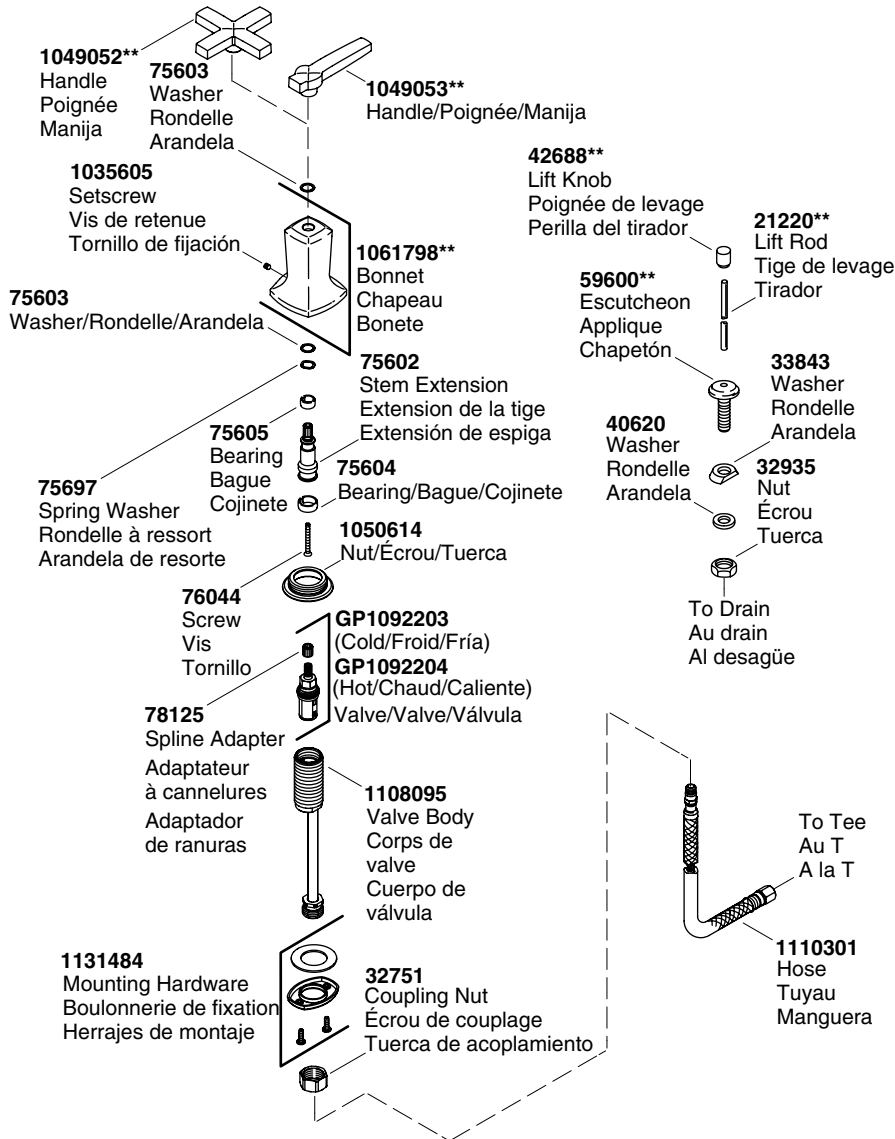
**1049052****
Handle
Poignée
Manija

**75603**
Washer
Rondelle
Arandela

**1049053****
Handle/Poignée/Manija

**1035605**
Setscrew
Vis de retenue
Tornillo de fijación

**1061798****
Bonnet
Chapeau
Bonete

**75603**
Washer/Rondelle/Arandela

**75602**
Stem Extension
Extension de la tige
Extensión de espiga

**75605**
Bearing
Bague
Cojinete

**75604**
Bearing/Bague/Cojinete

**75697**
Spring Washer
Rondelle à ressort
Arandela de resorte

**1050614**
Nut/Écrou/Tuerca

**76044**
Screw
Vis
Tornillo

**GP1092203**
(Cold/Froid/Fría)
**GP1092204**
(Hot/Chaud/Caliente)
Valve/Valve/Válvula

**78125**
Spline Adapter
Adaptateur à cannelures
Adaptador de ranuras

**1108095**
Valve Body
Corps de valve
Cuerpo de válvula

**1131484**
Mounting Hardware
Boulonnerie de fixation
Herrajes de montaje

**32751**
Coupling Nut
Écrou de couplage
Tuerca de acoplamiento

**42688****
Lift Knob
Poignée de levage
Perilla del tirador

**21220****
Lift Rod
Tige de levage
Tirador

**59600****
Escutcheon
Applique
Chapetón

**33843**
Washer
Rondelle
Arandela

**40620**
Washer
Rondelle
Arandela

**32935**
Nut
Écrou
Tuerca

To Drain
Au drain
Al desagüe

To Tee
Au T
A la T

**1110301**
Hose
Tuyau
Manguera